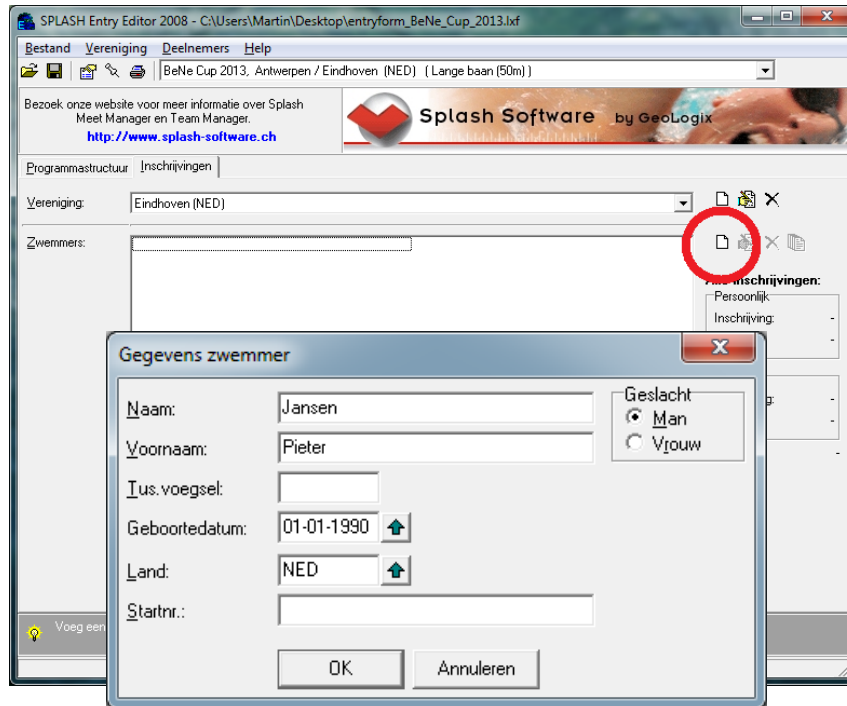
SPLASH Entry Editor 2008 - C:\Users\Martin\Desktop\entryform_BeNe_Cup_2013.lxf

Bestand Vereniging Deelnemers Help

BeNe Cup 2013, Antwerpen / Eindhoven (NED) ( Lange baan (50m) )

Bezoek onze website voor meer informatie over Splash Meet Manager en Team Manager.
http://www.splash-software.ch

Splash Software by GeoLogix

Programmastructuur Inschrijvingen

Vereniging: Eindhoven (NED)

Zwemmers:

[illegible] inschrijvingen:
Persoonlijk
Inschrijving: -
-
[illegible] -
-
-

Voeg een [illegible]

Gegevens zwemmer

Naam: Jansen
Voornaam: Pieter
Tus.voegsel:
Geboortedatum: 01-01-1990
Land: NED
Startnr.:

Geslacht
Man
Vrouw

OK Annuleren